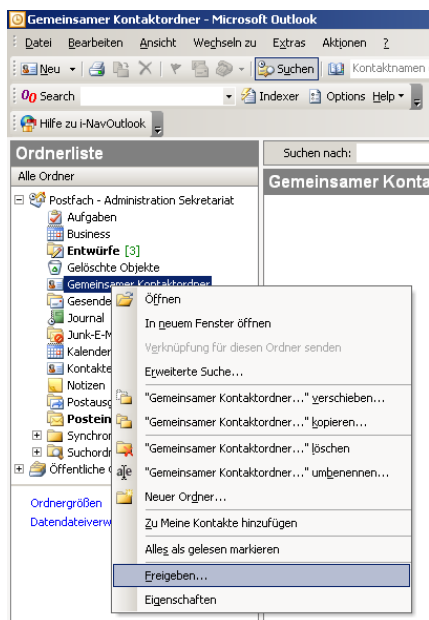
Gemeinsamer Kontaktordner - Microsoft Outlook

Datei Bearbeiten Ansicht Wechseln zu Extras Aktionen ?

Neu Suchen Kontaktnamen

Search Indexer Options Help

Hilfe zu i-NavOutlook

Ordnerliste

Alle Ordner

Postfach - Administration Sekretariat
Aufgaben
Business
Entwürfe [3]
Gelöschte Objekte
Gemeinsamer Kontaktordner
Gesende
Journal
Junk-E-M
Kalender
Kontakte
Notizen
Postausg
Postein
Synchro
Suchordn
Öffentliche O

Ordnergrößen
Datendateiverw

Suchen nach:

Gemeinsamer Konta

Öffnen
In neuem Fenster öffnen
Verknüpfung für diesen Ordner senden
Erweiterte Suche...
"Gemeinsamer Kontaktordner..." verschieben...
"Gemeinsamer Kontaktordner..." kopieren...
"Gemeinsamer Kontaktordner..." löschen
"Gemeinsamer Kontaktordner..." umbenennen...
Neuer Ordner...
Zu Meine Kontakte hinzufügen
Alles als gelesen markieren
Freigeben...
Eigenschaften